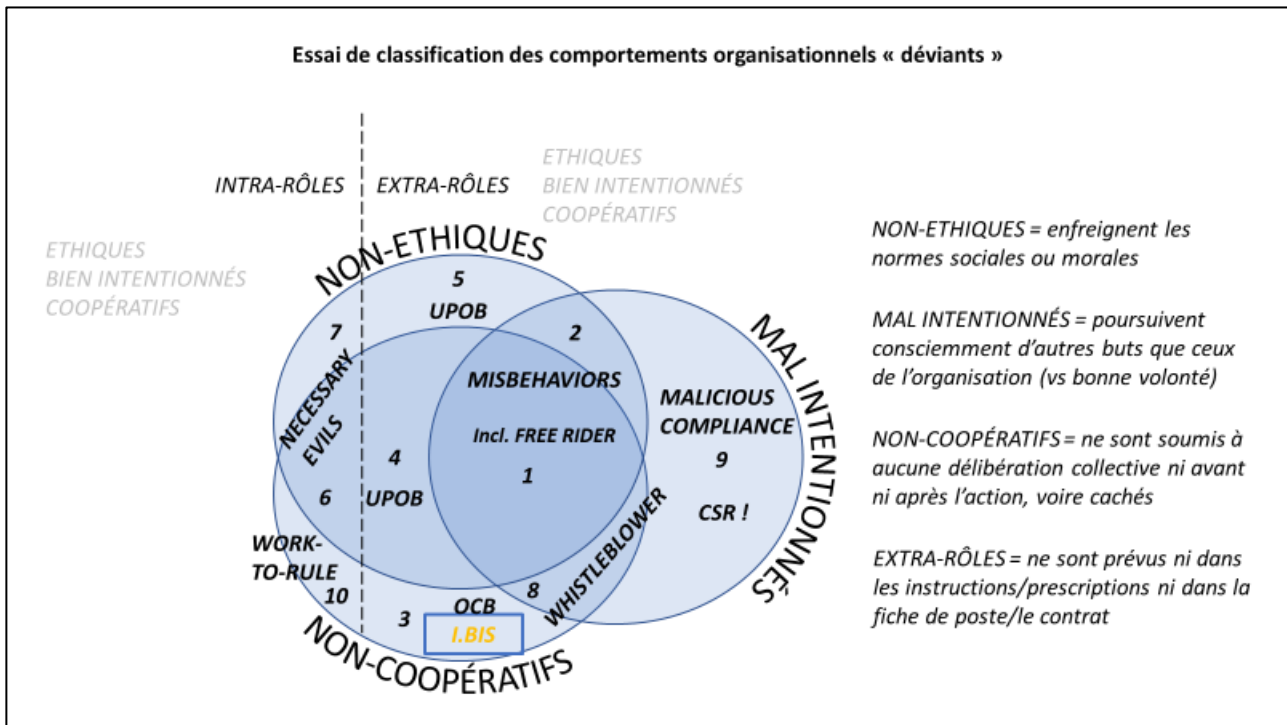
Essai de classification des comportements organisationnels « déviants »

INTRA-RÔLES

EXTRA-RÔLES

ETHIQUES
BIEN INTENTIONNÉS
COOPÉRATIFS

ETHIQUES
BIEN INTENTIONNÉS
COOPÉRATIFS

NON-ETHIQUES

MAL INTENTIONNÉS

NON-COOPÉRATIFS

5
UPOB

7
NECESSARY EVILS

2

MISBEHAVIORS

Incl. FREE RIDER

1

MALICIOUS COMPLIANCE

9

CSR !

4
UPOB

6

WORK-TO-RULE

10

3

OCB

I.BIS

8

WHISTLEBLOWER

NON-ETHIQUES = enfreignent les normes sociales ou morales

MAL INTENTIONNÉS = poursuivent consciemment d'autres buts que ceux de l'organisation (vs bonne volonté)

NON-COOPÉRATIFS = ne sont soumis à aucune délibération collective ni avant ni après l'action, voire cachés

EXTRA-RÔLES = ne sont prévus ni dans les instructions/prescriptions ni dans la fiche de poste/le contrat